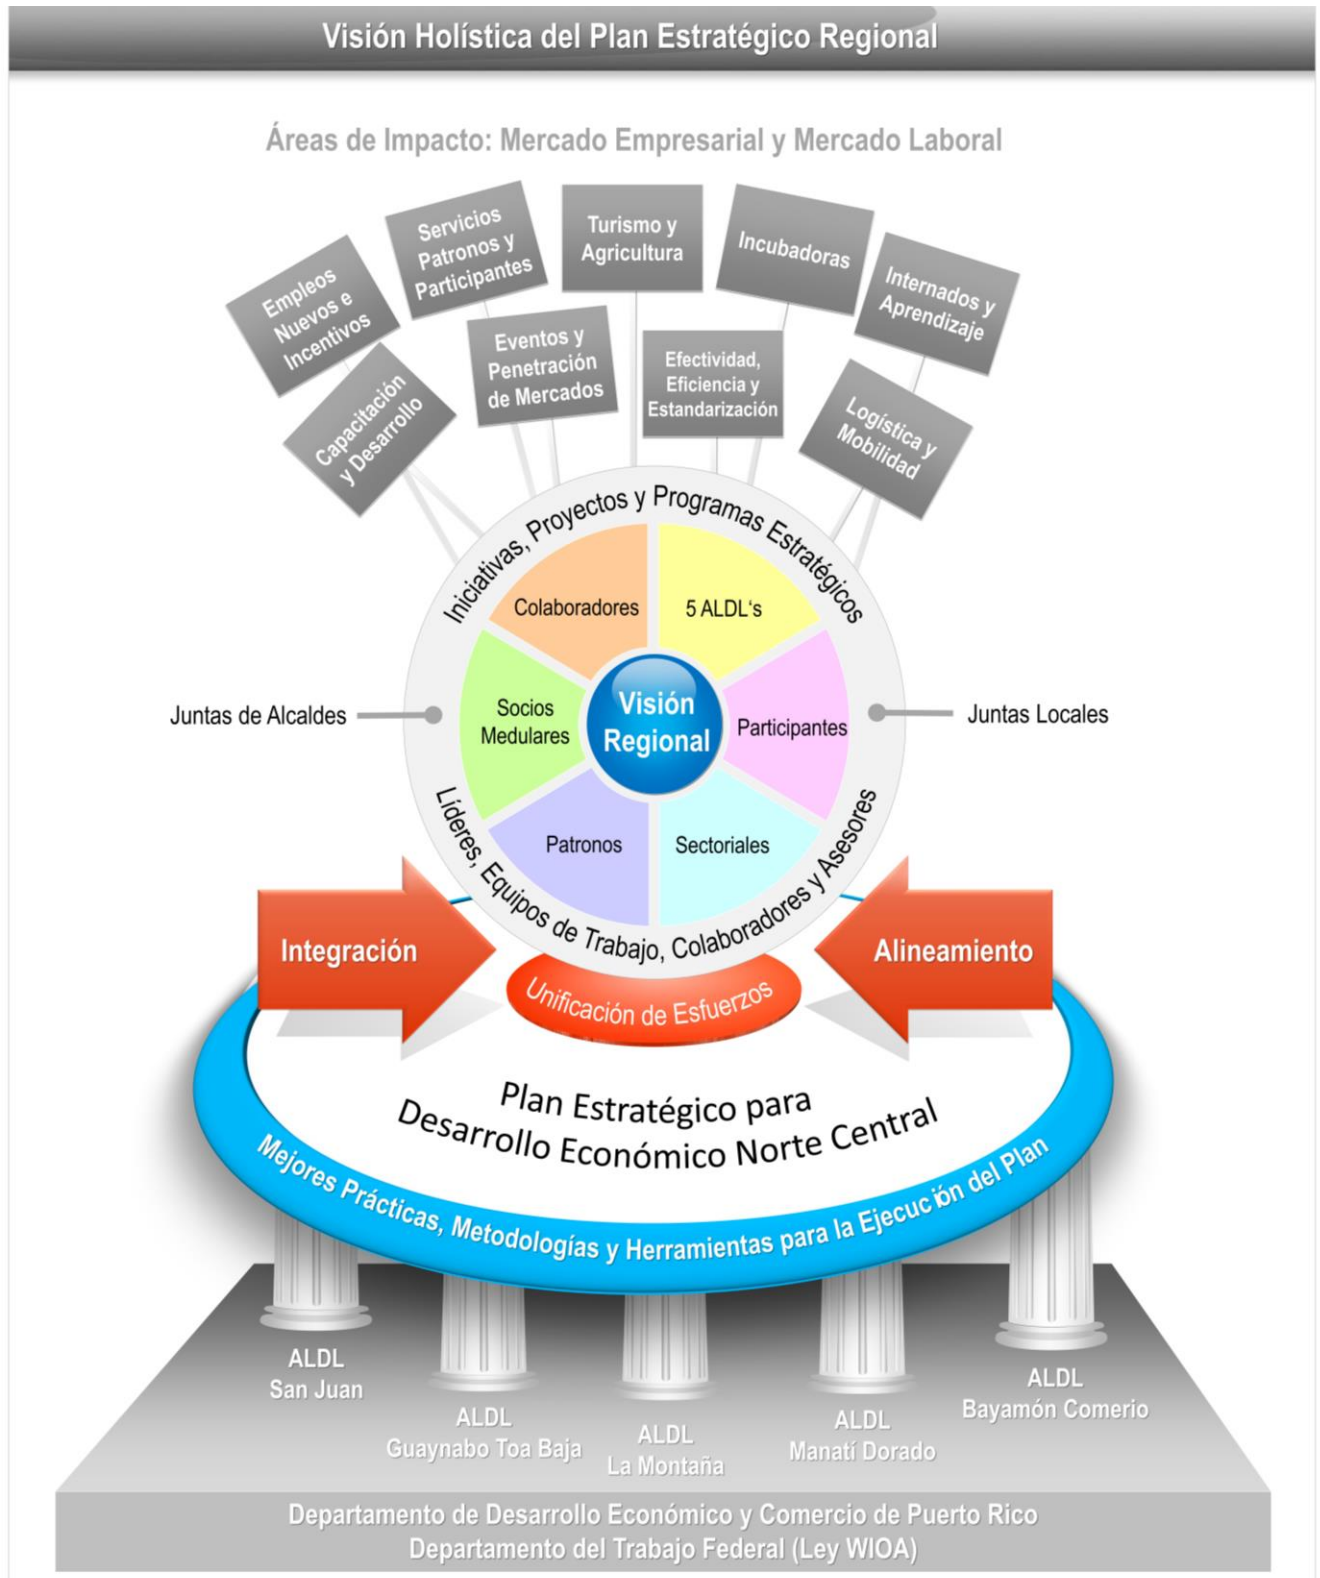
Visión Holística del Plan Estratégico Regional

Áreas de Impacto: Mercado Empresarial y Mercado Laboral

Empleos Nuevos e Incentivos

Servicios Patronos y Participantes

Turismo y Agricultura

Incubadoras

Internados y Aprendizaje

Capacitación y Desarrollo

Eventos y Penetración de Mercados

Efectividad, Eficiencia y Estandarización

Logística y Mobilidad

Iniciativas, Proyectos y Programas Estratégicos

Colaboradores

5 ALDL's

Socios Medulares

Visión Regional

Participantes

Patronos

Sectoriales

Juntas de Alcaldes

Juntas Locales

Líderes, Equipos de Trabajo, Colaboradores y Asesores

Integración

Alineamiento

Unificación de Esfuerzos

Plan Estratégico para Desarrollo Económico Norte Central

Mejores Prácticas, Metodologías y Herramientas para la Ejecución del Plan

ALDL San Juan

ALDL Guaynabo Toa Baja

ALDL La Montaña

ALDL Manatí Dorado

ALDL Bayamón Comerio

Departamento de Desarrollo Económico y Comercio de Puerto Rico
Departamento del Trabajo Federal (Ley WIOA)